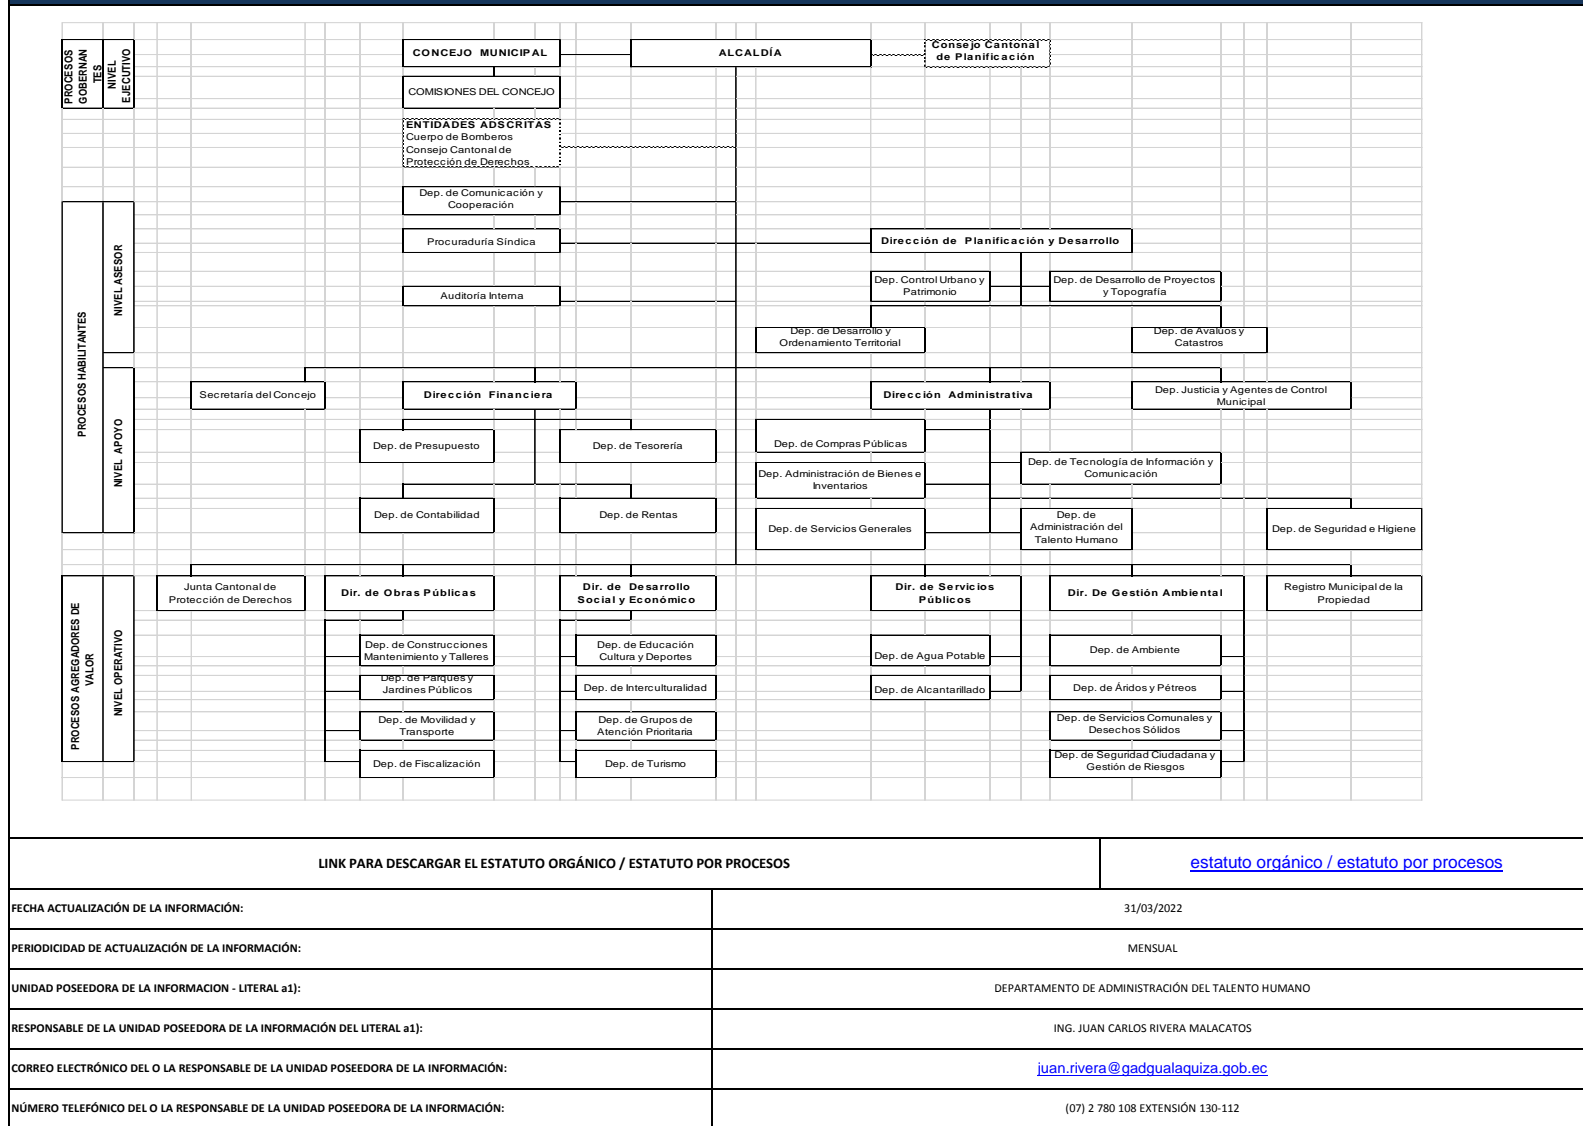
PROCESOS GOBERNANTES

NIVEL EJECUTIVO

CONCEJO MUNICIPAL

ALCALDÍA

Consejo Cantonal de Planificación

COMISIONES DEL CONCEJO

ENTIDADES ADSCRITAS
Cuerpo de Bomberos
Consejo Cantonal de Protección de Derechos

Dep. de Comunicación y Cooperación

PROCESOS HABILITANTES

NIVEL ASESOR

Procuraduría Síndica

Dirección de Planificación y Desarrollo

Dep. Control Urbano y Patrimonio

Dep. de Desarrollo de Proyectos y Topografía

Auditoría Interna

Dep. de Desarrollo y Ordenamiento Territorial

Dep. de Avaluos y Catastros

NIVEL APOYO

Secretaría del Concejo

Dirección Financiera

Dirección Administrativa

Dep. Justicia y Agentes de Control Municipal

Dep. de Presupuesto

Dep. de Tesorería

Dep. de Compras Públicas

Dep. Administración de Bienes e Inventarios

Dep. de Tecnología de Información y Comunicación

Dep. de Contabilidad

Dep. de Rentas

Dep. de Servicios Generales

Dep. de Administración del Talento Humano

Dep. de Seguridad e Higiene

PROCESOS AGREGADORES DE VALOR

NIVEL OPERATIVO

Junta Cantonal de Protección de Derechos

Dir. de Obras Públicas

Dir. de Desarrollo Social y Económico

Dir. de Servicios Públicos

Dir. De Gestión Ambiental

Registro Municipal de la Propiedad

Dep. de Construcciones Mantenimiento y Talleres

Dep. de Parques y Jardines Públicos

Dep. de Movilidad y Transporte

Dep. de Fiscalización

Dep. de Educación Cultura y Deportes

Dep. de Interculturalidad

Dep. de Grupos de Atención Prioritaria

Dep. de Turismo

Dep. de Agua Potable

Dep. de Alcantarillado

Dep. de Ambiente

Dep. de Áridos y Pétreos

Dep. de Servicios Comunales y Desechos Sólidos

Dep. de Seguridad Ciudadana y Gestión de Riesgos

| LINK PARA DESCARGAR EL ESTATUTO ORGÁNICO / ESTATUTO POR PROCESOS | estatuto orgánico / estatuto por procesos |
|---|---|
| FECHA ACTUALIZACIÓN DE LA INFORMACIÓN: | 31/03/2022 |
| PERIODICIDAD DE ACTUALIZACIÓN DE LA INFORMACIÓN: | MENSUAL |
| UNIDAD POSEEDORA DE LA INFORMACION - LITERAL a1): | DEPARTAMENTO DE ADMINISTRACIÓN DEL TALENTO HUMANO |
| RESPONSABLE DE LA UNIDAD POSEEDORA DE LA INFORMACIÓN DEL LITERAL a1): | ING. JUAN CARLOS RIVERA MALACATOS |
| CORREO ELECTRÓNICO DEL O LA RESPONSABLE DE LA UNIDAD POSEEDORA DE LA INFORMACIÓN: | juan.rivera@gadgualaquiza.gob.ec |
| NÚMERO TELEFÓNICO DEL O LA RESPONSABLE DE LA UNIDAD POSEEDORA DE LA INFORMACIÓN: | (07) 2 780 108 EXTENSIÓN 130-112 |